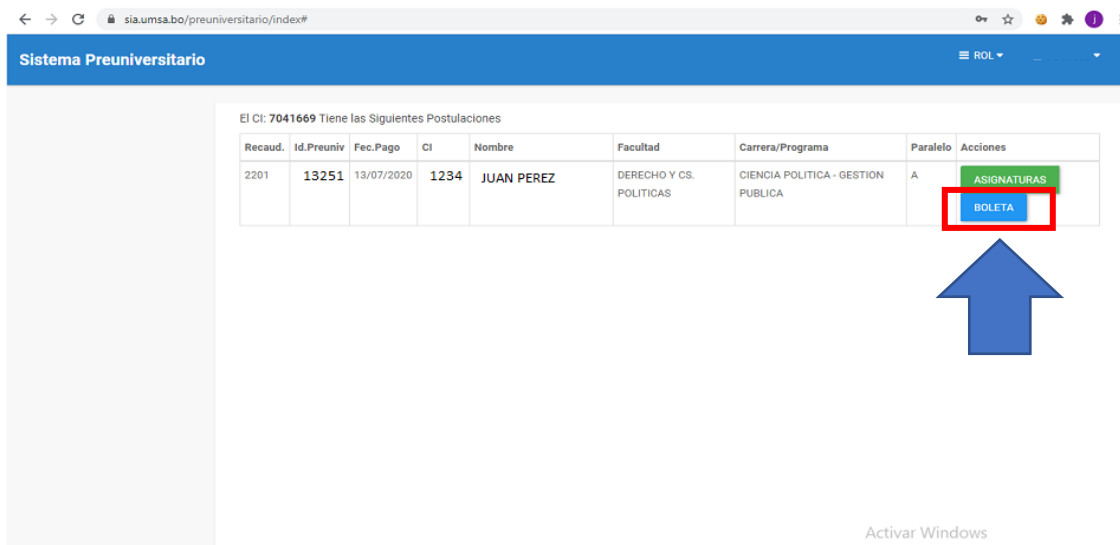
sia.umsa.bo/preuniversitario/index#

j

Sistema Preuniversitario

ROL

El CI: 7041669 Tiene las Siguientes Postulaciones

| Recaud. | Id.Preuniv | Fec.Pago | CI | Nombre | Facultad | Carrera/Programa | Paralelo | Acciones |
|---|---|---|---|---|---|---|---|---|
| 2201 | 13251 | 13/07/2020 | 1234 | JUAN PEREZ | DERECHO Y CS. POLITICAS | CIENCIA POLITICA - GESTION PUBLICA | A | ASIGNATURAS BOLETA |

Activar Windows